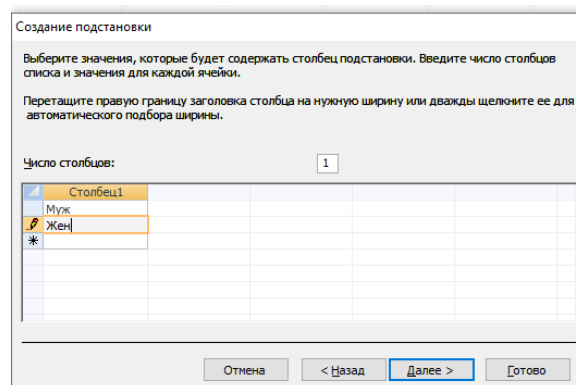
Создание подстановки

Выберите значения, которые будет содержать столбец подстановки. Введите число столбцов списка и значения для каждой ячейки.

Перетащите правую границу заголовка столбца на нужную ширину или дважды щелкните ее для автоматического подбора ширины.

Число столбцов: 1

| Столбец1 |
|---|
| Муж |
| Жен |
| |

Отмена   < Назад   Далее >   Готово